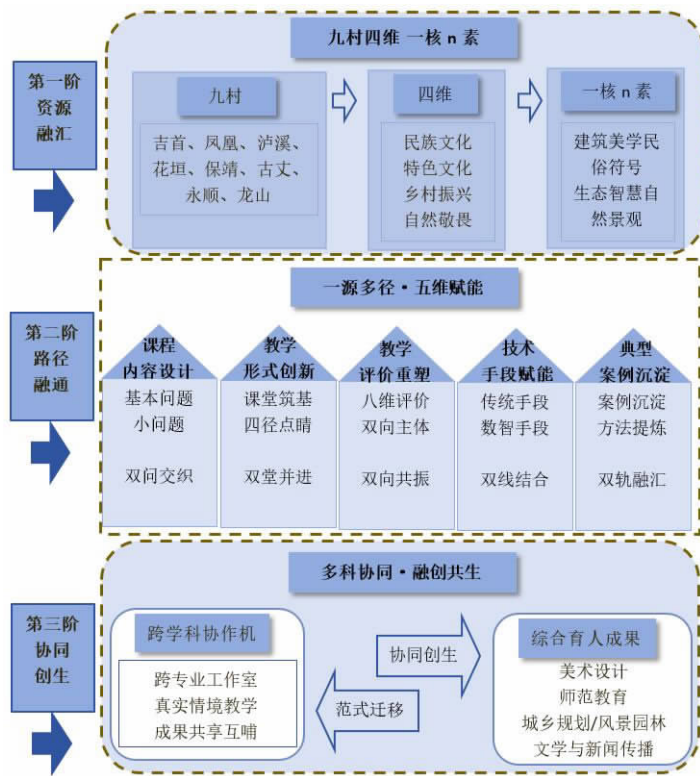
第一阶
资源
融汇

九村四维 一核 n 素

九村
吉首、凤凰、泸溪、花垣、保靖、古丈、永顺、龙山

四维
民族文化
特色文化
乡村振兴
自然敬畏

一核 n 素
建筑美学民俗符号
生态智慧自然景观

第二阶
路径
融通

一源多径 · 五维赋能

课程
内容设计
基本问题
小问题
双问交织

教学
形式创新
课堂筑基
四径点睛
双堂并进

教学
评价重塑
八维评价
双向主体
双向共振

技术
手段赋能
传统手段
数智手段
双线结合

典型
案例沉淀
案例沉淀
方法提炼
双轨融汇

第三阶
协同
创生

多科协同 · 融创共生

跨学科协作机
跨专业工作室
真实情境教学
成果共享互哺

协同创生

范式迁移

综合育人成果
美术设计
师范教育
城乡规划/风景园林
文学与新闻传播